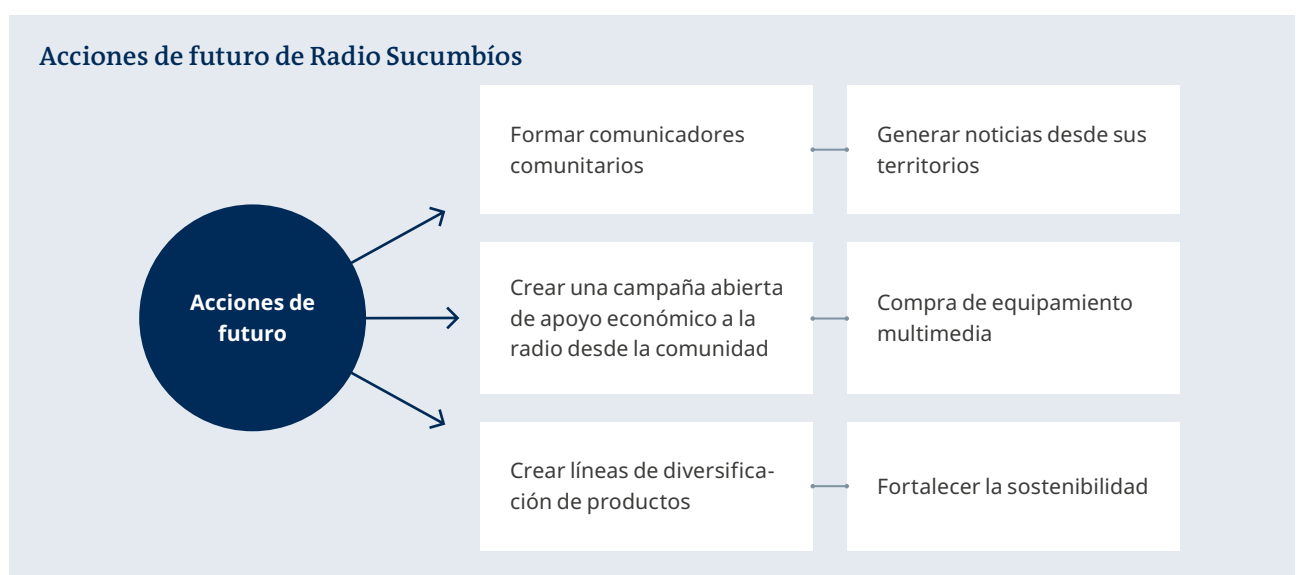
Acciones de futuro de Radio Sucumbíos

Acciones de futuro

Formar comunicadores comunitarios

Generar noticias desde sus territorios

Crear una campaña abierta de apoyo económico a la radio desde la comunidad

Compra de equipamiento multimedia

Crear líneas de diversificación de productos

Fortalecer la sostenibilidad